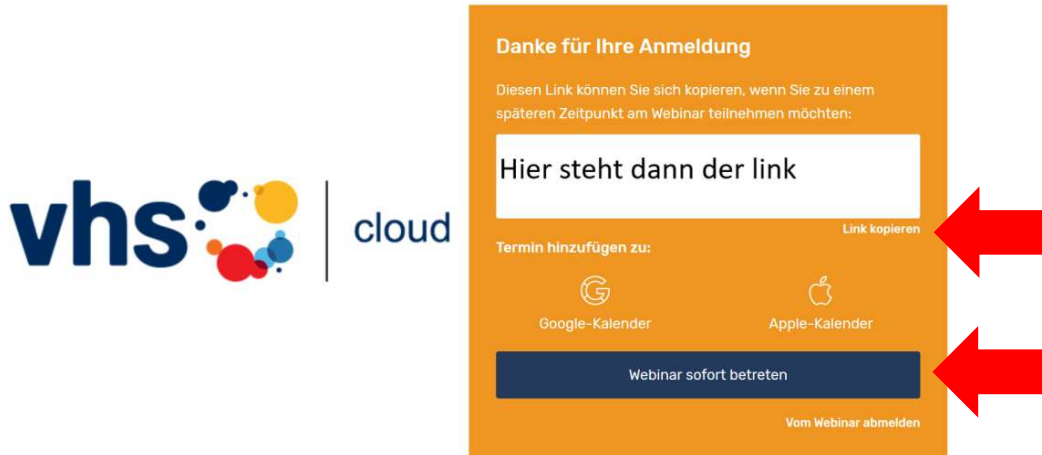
vhs | cloud

Danke für Ihre Anmeldung

Diesen Link können Sie sich kopieren, wenn Sie zu einem späteren Zeitpunkt am Webinar teilnehmen möchten:

Hier steht dann der link

Link kopieren

Termin hinzufügen zu:

Google-Kalender

Apple-Kalender

Webinar sofort betreten

Vom Webinar abmelden